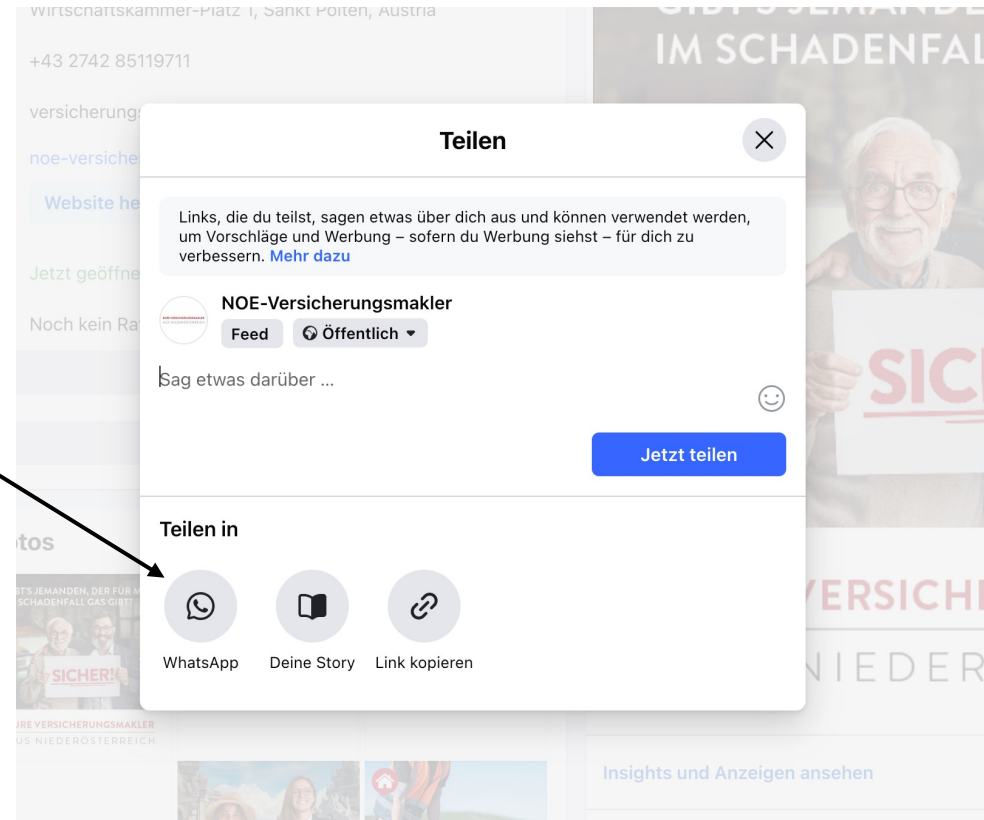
Wirtschaftskammer-Platz 1, Sankt Pölten, Austria

+43 2742 85119711

versicherung

noe-versiche

Website he

Jetzt geöffne

Noch kein Ra

tos

GIBT'S JEMANDEN, DER FÜR M SCHADENFALL GAS GIBT?

SICHER!

URE VERSICHERUNGSMAKLER US NIEDERÖSTERREICH

IM SCHADENFAL

SIC

VERSICH

NIEDER

Insights und Anzeigen ansehen

Teilen

Links, die du teilst, sagen etwas über dich aus und können verwendet werden, um Vorschläge und Werbung – sofern du Werbung siehst – für dich zu verbessern. Mehr dazu

NOE-Versicherungsmakler

Feed

Öffentlich

Sag etwas darüber ...

Jetzt teilen

Teilen in

WhatsApp

Deine Story

Link kopieren